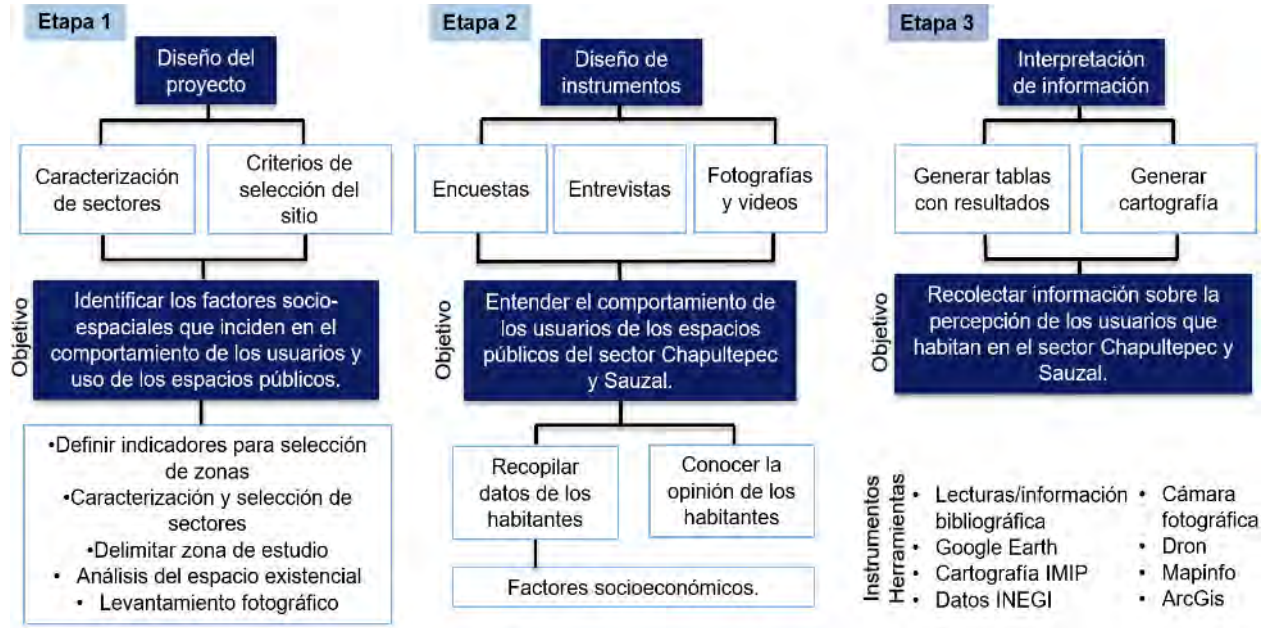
Etapa 1

Diseño del proyecto

Caracterización de sectores

Criterios de selección del sitio

Objetivo

Identificar los factores socio-espaciales que inciden en el comportamiento de los usuarios y uso de los espacios públicos.

•Definir indicadores para selección de zonas
•Caracterización y selección de sectores
•Delimitar zona de estudio
• Análisis del espacio existencial
• Levantamiento fotográfico

Etapa 2

Diseño de instrumentos

Encuestas

Entrevistas

Fotografías y videos

Objetivo

Entender el comportamiento de los usuarios de los espacios públicos del sector Chapultepec y Sauzal.

Recopilar datos de los habitantes

Conocer la opinión de los habitantes

Factores socioeconómicos.

Etapa 3

Interpretación de información

Generar tablas con resultados

Generar cartografía

Objetivo

Recolectar información sobre la percepción de los usuarios que habitan en el sector Chapultepec y Sauzal.

Instrumentos Herramientas

• Lecturas/información bibliográfica
• Google Earth
• Cartografía IMIP
• Datos INEGI

• Cámara fotográfica
• Dron
• Mapinfo
• ArcGis